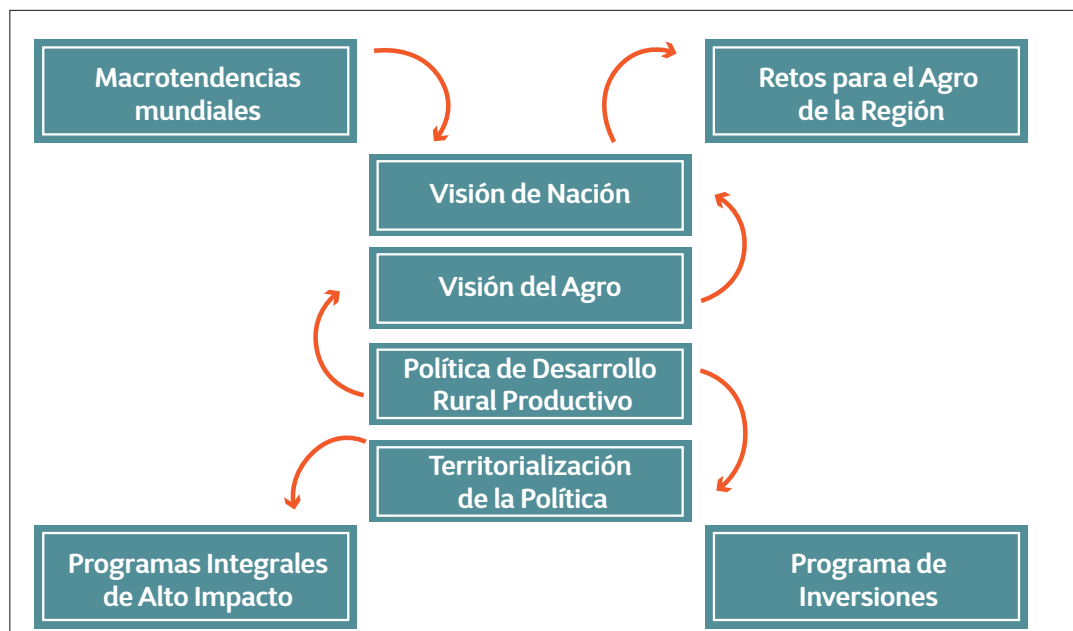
Macrotendencias mundiales

Retos para el Agro de la Región

Visión de Nación

Visión del Agro

Política de Desarrollo Rural Productivo

Territorialización de la Política

Programas Integrales de Alto Impacto

Programa de Inversiones